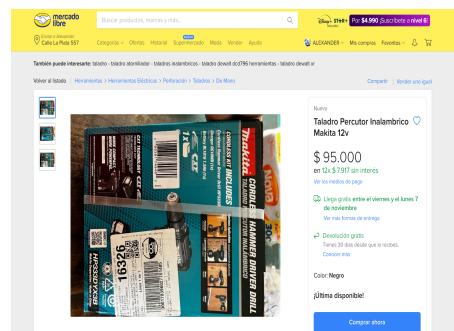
mercado libre

Buscar productos, marcas y más...

Disney+ Star+

Por $4.990 ¡Suscríbete a nivel 6!

Enviar a Alexander
Calle La Plata 557

Categorías Ofertas Historial Supermercado Moda Vender Ayuda

ALEXANDER Mis compras Favoritos

También puede interesarte: taladro - taladro atornillador - taladros inalambricos - taladro dewalt dcd796 herramientas - taladro dewalt xr

Volver al listado | Herramientas > Herramientas Eléctricas > Perforación > Taladros > De Mano

Compartir | Vender uno igual

makita

CORDLESS HAMMER DRIVER DRILL

KIT INCLUDES

16326

Nuevo

Taladro Percutor Inalambrico Makita 12v

$ 95.000

en 12x $ 7.917 sin interés

Ver los medios de pago

Llega gratis entre el viernes y el lunes 7 de noviembre

Ver más formas de entrega

Devolución gratis

Tienes 30 días desde que lo recibes.

Conocer más

Color: Negro

¡Último disponible!

Comprar ahora